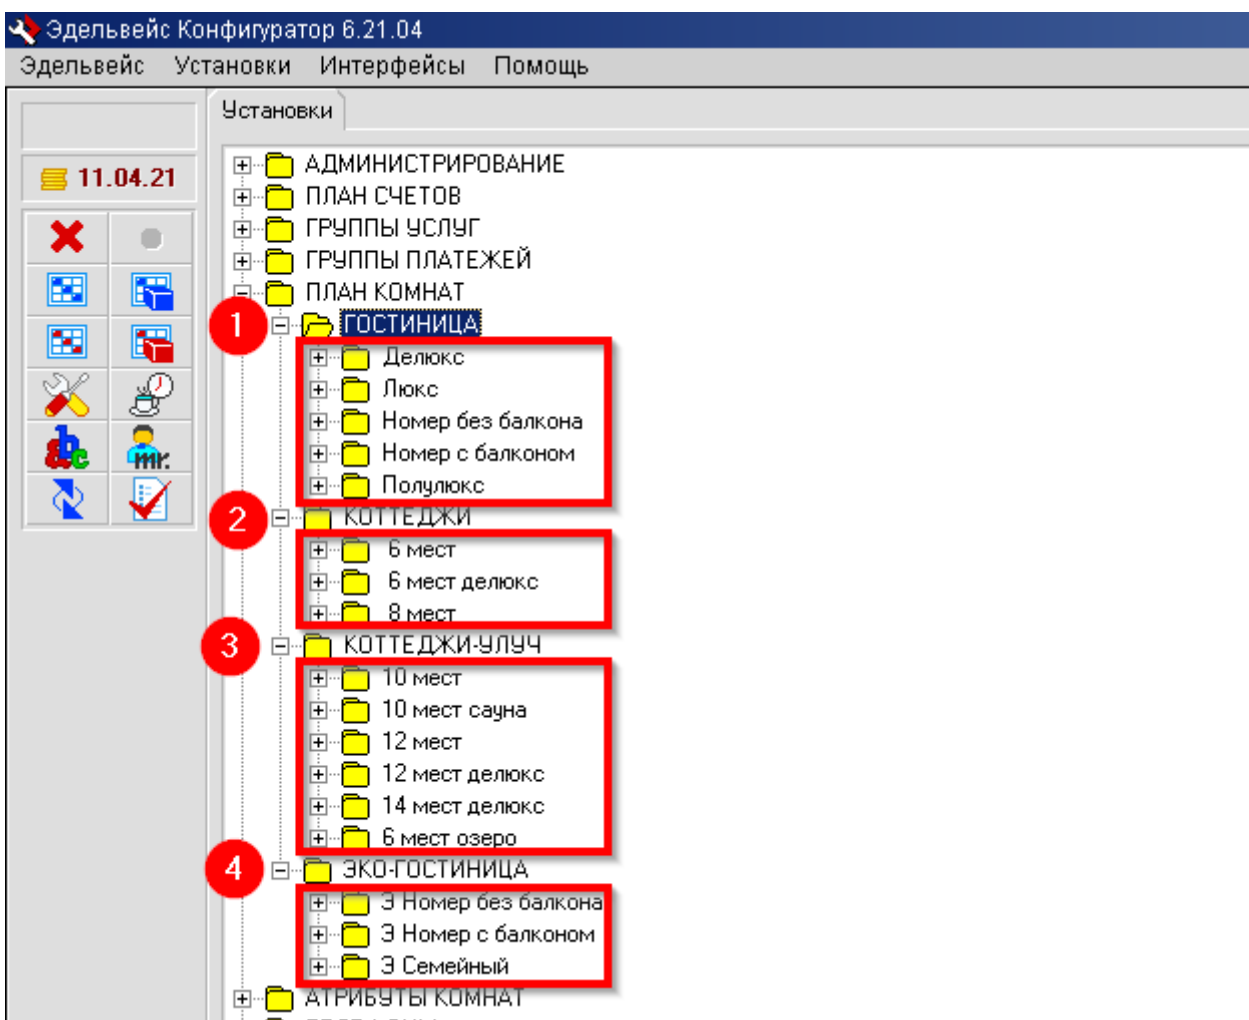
Эдельвейс Конфигуратор 6.21.04

Эдельвейс Установки Интерфейсы Помощь

11.04.21

Установки

АДМИНИСТРИРОВАНИЕ
ПЛАН СЧЕТОВ
ГРУППЫ УСЛУГ
ГРУППЫ ПЛАТЕЖЕЙ
ПЛАН КОМНАТ
1 ГОСТИНИЦА
Делюкс
Люкс
Номер без балкона
Номер с балконом
Полулюкс
2 КОТТЕДЖИ
6 мест
6 мест делюкс
8 мест
3 КОТТЕДЖИ-УЛУЧ
10 мест
10 мест сауна
12 мест
12 мест делюкс
14 мест делюкс
6 мест озеро
4 ЭКО-ГОСТИНИЦА
Э Номер без балкона
Э Номер с балконом
Э Семейный
АТРИБУТЫ КОМНАТ